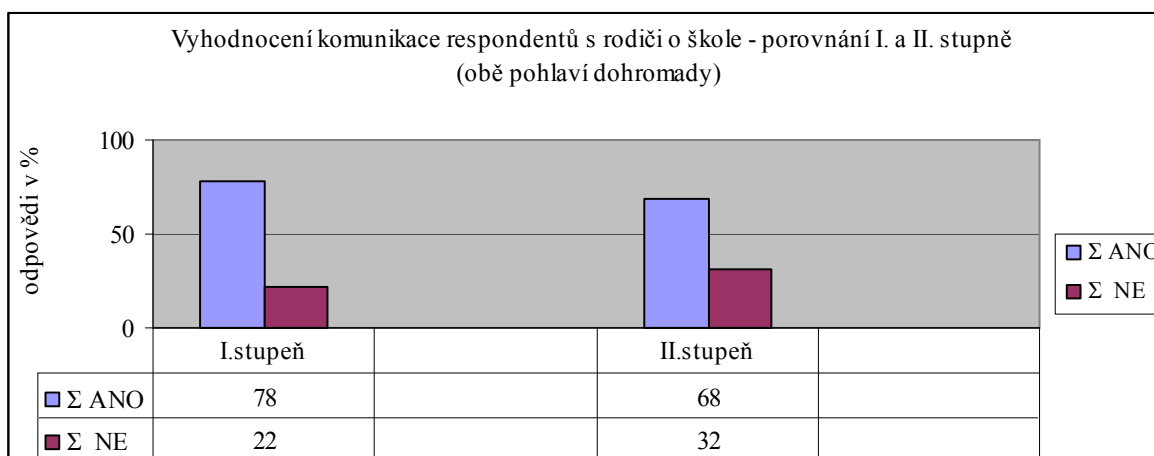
Vyhodnocení komunikace respondentů s rodiči o škole - porovnání I. a II. stupně
(obě pohlaví dohromady)

odpovědi v %

100
50
0

Σ ANO
Σ NE

|  | I.stupeň |  | II.stupeň |  |
|---|---|---|---|---|
| Σ ANO | 78 |  | 68 |  |
| Σ NE | 22 |  | 32 |  |